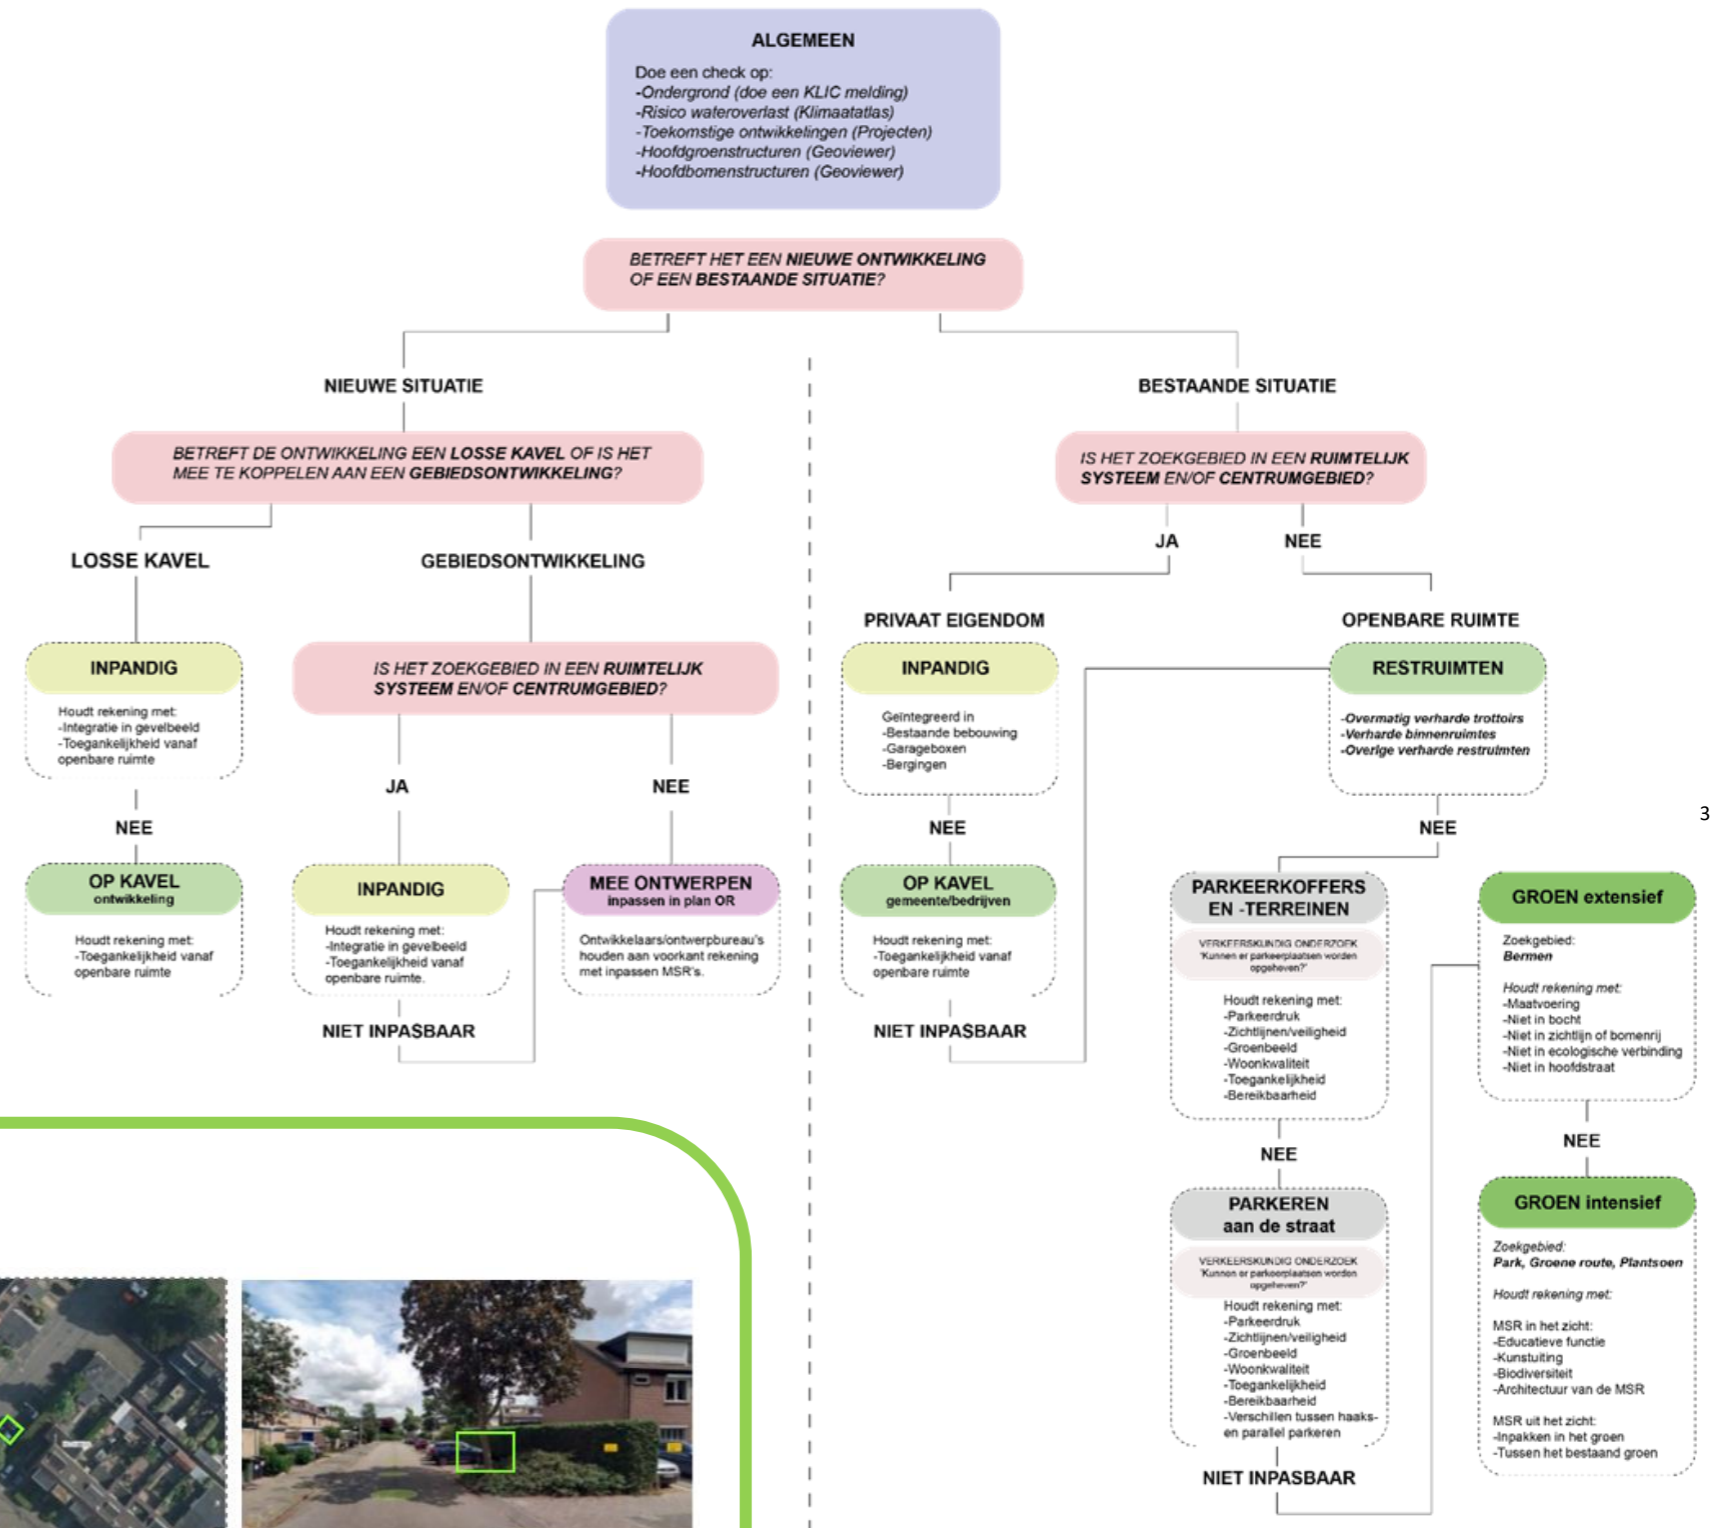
ALGEMEEN

Doe een check op:
-Ondergrond (doe een KLIC melding)
-Risico wateroverlast (Klimaatatlas)
-Toekomstige ontwikkelingen (Projecten)
-Hoofdgroenstructuren (Geoviewer)
-Hoofdbomenstructuren (Geoviewer)

BETREFT HET EEN NIEUWE ONTWIKKELING OF EEN BESTAANDE SITUATIE?

NIEUWE SITUATIE

BETREFT DE ONTWIKKELING EEN LOSSE KAVEL OF IS HET MEE TE KOPPELEN AAN EEN GEBIEDSONTWIKKELING?

LOSSE KAVEL

INPANDIG

Houdt rekening met:
-Integratie in gevelbeeld
-Toegankelijkheid vanaf openbare ruimte

NEE

OP KAVEL
ontwikkeling

Houdt rekening met:
-Toegankelijkheid vanaf openbare ruimte

GEBIEDSONTWIKKELING

IS HET ZOEKGEBIED IN EEN RUIMTELIJK SYSTEEM EN/OF CENTRUMGEBIED?

JA

INPANDIG

Houdt rekening met:
-Integratie in gevelbeeld
-Toegankelijkheid vanaf openbare ruimte.

NIET INPASBAAR

NEE

MEE ONTWERPEN
inpassen in plan OR

Ontwikkelaars/ontwerpbureau's houden aan voorkant rekening met inpassen MSR's.

BESTAANDE SITUATIE

IS HET ZOEKGEBIED IN EEN RUIMTELIJK SYSTEEM EN/OF CENTRUMGEBIED?

JA

NEE

PRIVAAT EIGENDOM

INPANDIG

Geïntegreerd in
-Bestaande bebouwing
-Garageboxen
-Bergingen

NEE

OP KAVEL
gemeente/bedrijven

Houdt rekening met:
-Toegankelijkheid vanaf openbare ruimte

NIET INPASBAAR

OPENBARE RUIMTE

RESTRUIMTEN

-Overmatig verharde trottoirs
-Verharde binnenruimtes
-Overige verharde restruimten

NEE

PARKEERKOFFERS EN -TERREINEN

VERKEERSKUNDIG ONDERZOEK
'Kunnen er parkeerplaatsen worden opgeheven?'

Houdt rekening met:
-Parkeerdruk
-Zichtlijnen/veiligheid
-Groenbeeld
-Woonkwaliteit
-Toegankelijkheid
-Bereikbaarheid

NEE

PARKEREN aan de straat

VERKEERSKUNDIG ONDERZOEK
'Kunnen er parkeerplaatsen worden opgeheven?'

Houdt rekening met:
-Parkeerdruk
-Zichtlijnen/veiligheid
-Groenbeeld
-Woonkwaliteit
-Toegankelijkheid
-Bereikbaarheid
-Verschillen tussen haaks- en parallel parkeren

NIET INPASBAAR

GROEN extensief

Zoekgebied:
Bermen

Houdt rekening met:
-Maatvoering
-Niet in bocht
-Niet in zichtlijn of bomenrij
-Niet in ecologische verbinding
-Niet in hoofdstraat

NEE

GROEN intensief

Zoekgebied:
Park, Groene route, Plantsoen

Houdt rekening met:

MSR in het zicht:
-Educatieve functie
-Kunstuiting
-Biodiversiteit
-Architectuur van de MSR

MSR uit het zicht:
-Inpakken in het groen
-Tussen het bestaand groen

3